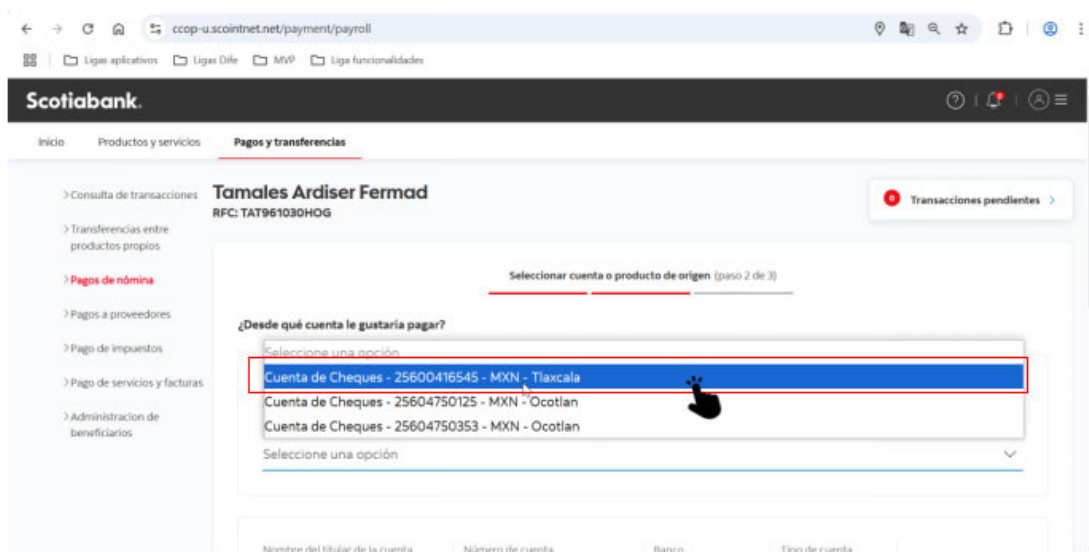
ccop-u.scointnet.net/payment/payroll

Ligas aplicativos Ligas Dife MVP Liga funcionalidades

Scotiabank.

Inicio Productos y servicios Pagos y transferencias

> Consulta de transacciones
> Transferencias entre productos propios
> Pagos de nómina
> Pagos a proveedores
> Pago de impuestos
> Pago de servicios y facturas
> Administracion de beneficiarios

Tamales Ardiser Fermad
RFC: TAT961030HOG

Transacciones pendientes >

Seleccionar cuenta o producto de origen (paso 2 de 3)

¿Desde qué cuenta le gustaría pagar?

Seleccione una opción
Cuenta de Cheques - 25600416545 - MXN - Tlaxcala
Cuenta de Cheques - 25604750125 - MXN - Ocotlan
Cuenta de Cheques - 25604750353 - MXN - Ocotlan

Seleccione una opción

Nombre del titular de la cuenta Número de cuenta Banco Tipo de cuenta